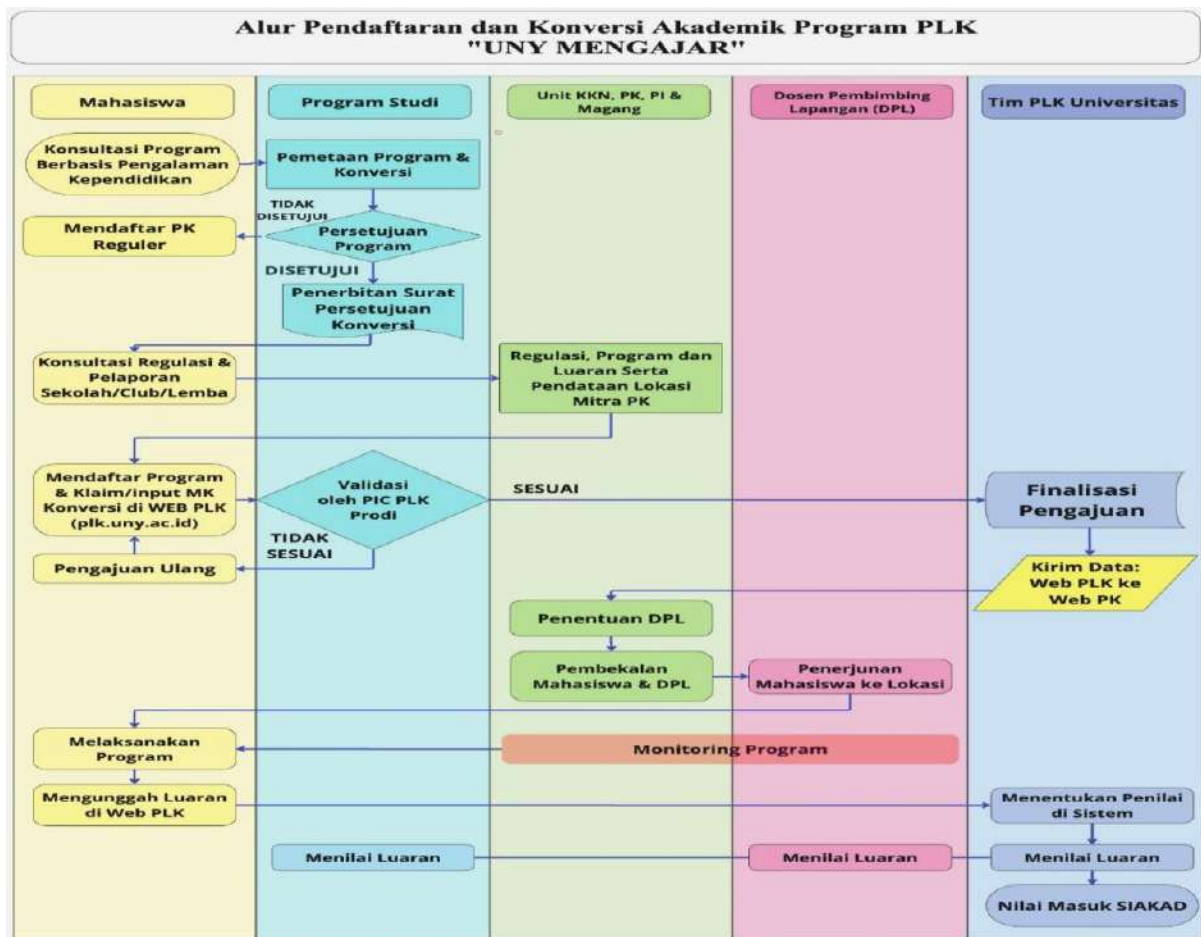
Alur Pendaftaran dan Konversi Akademik Program PLK "UNY MENGAJAR"

Mahasiswa

Program Studi

Unit KKN, PK, PI & Magang

Dosen Pembimbing Lapangan (DPL)

Tim PLK Universitas

Konsultasi Program Berbasis Pengalaman Kependidikan

Pemetaan Program & Konversi

TIDAK DISETUJUI

Mendaftar PK Reguler

Persetujuan Program

DISETUJUI

Penerbitan Surat Persetujuan Konversi

Konsultasi Regulasi & Pelaporan Sekolah/Club/Lemba

Regulasi, Program dan Luaran Serta Pendataan Lokasi Mitra PK

Mendaftar Program & Klaim/input MK Konversi di WEB PLK (plk.uny.ac.id)

Validasi oleh PIC PLK Prodi

SESUAI

Finalisasi Pengajuan

TIDAK SESUAI

Pengajuan Ulang

Kirim Data: Web PLK ke Web PK

Penentuan DPL

Pembekalan Mahasiswa & DPL

Penerjunan Mahasiswa ke Lokasi

Melaksanakan Program

Monitoring Program

Mengunggah Luaran di Web PLK

Menentukan Penilai di Sistem

Menilai Luaran

Menilai Luaran

Menilai Luaran

Nilai Masuk SIAKAD